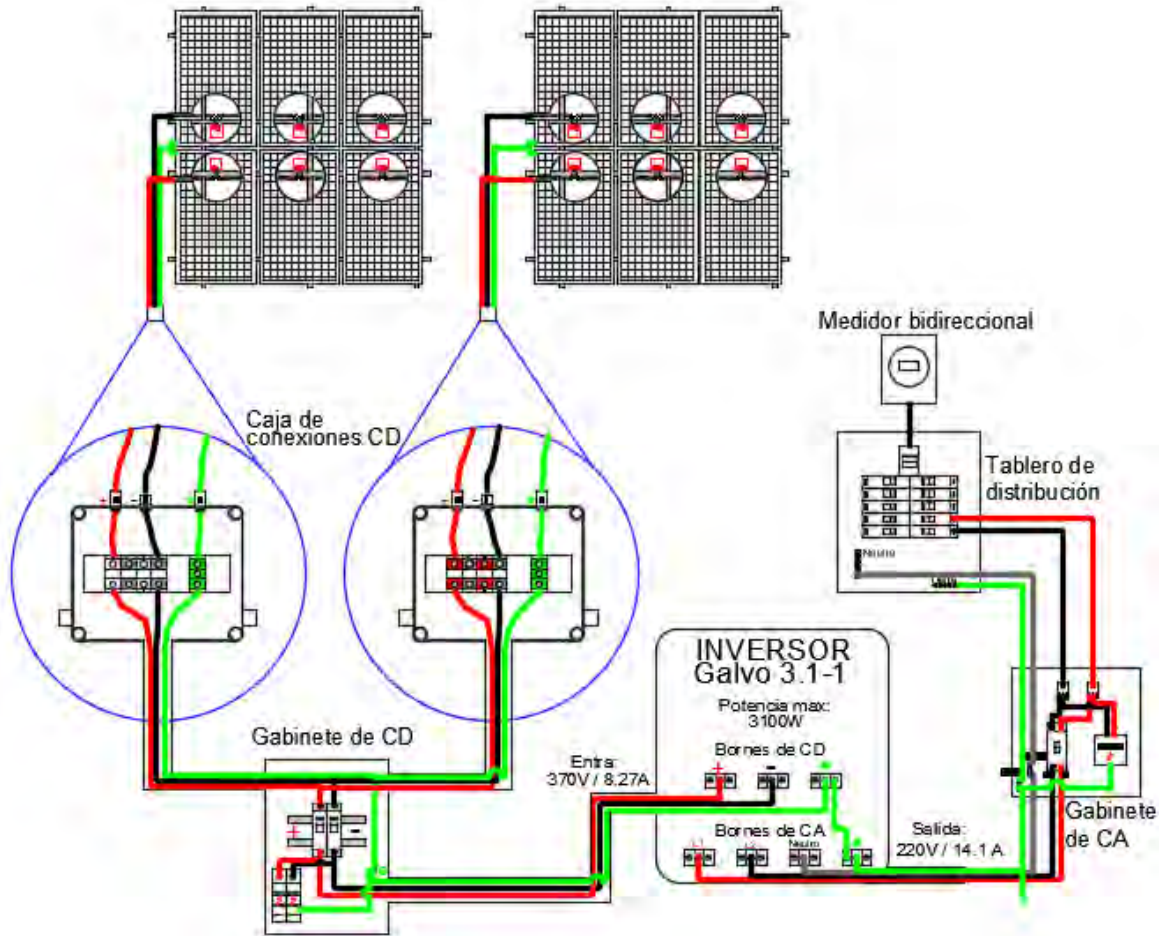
Medidor bidireccional

Caja de conexiones CD

Tablero de distribución

Neutro

INVERSOR
Galvo 3.1-1

Potencia max: 3100W

Bornes de CD

Gabinete de CD

Entra: 370V / 8.27A

Bornes de CA

Neutro

Salida: 220V / 14.1 A

Gabinete de CA